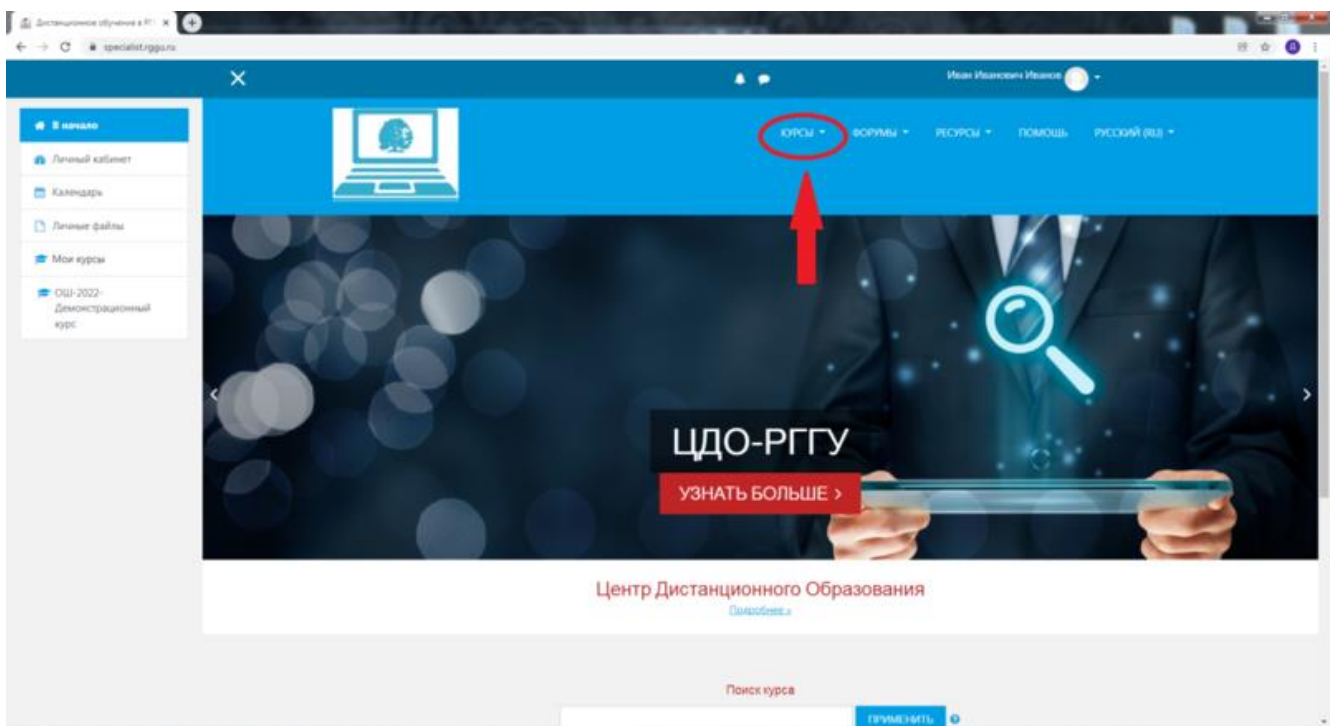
Дистанционное обучение в РГ ×

specialist.rggu.ru

Иван Иванович Иванов

В начало

Личный кабинет

Календарь

Личные файлы

Мои курсы

ОШ-2022-Демонстрационный курс

КУРСЫ

ФОРУМЫ

РЕСУРСЫ

ПОМОЩЬ

РУССКИЙ (RU)

ЦДО-РГГУ

УЗНАТЬ БОЛЬШЕ ›

Центр Дистанционного Образования

Подробнее »

Поиск курса

ПРИМЕНИТЬ